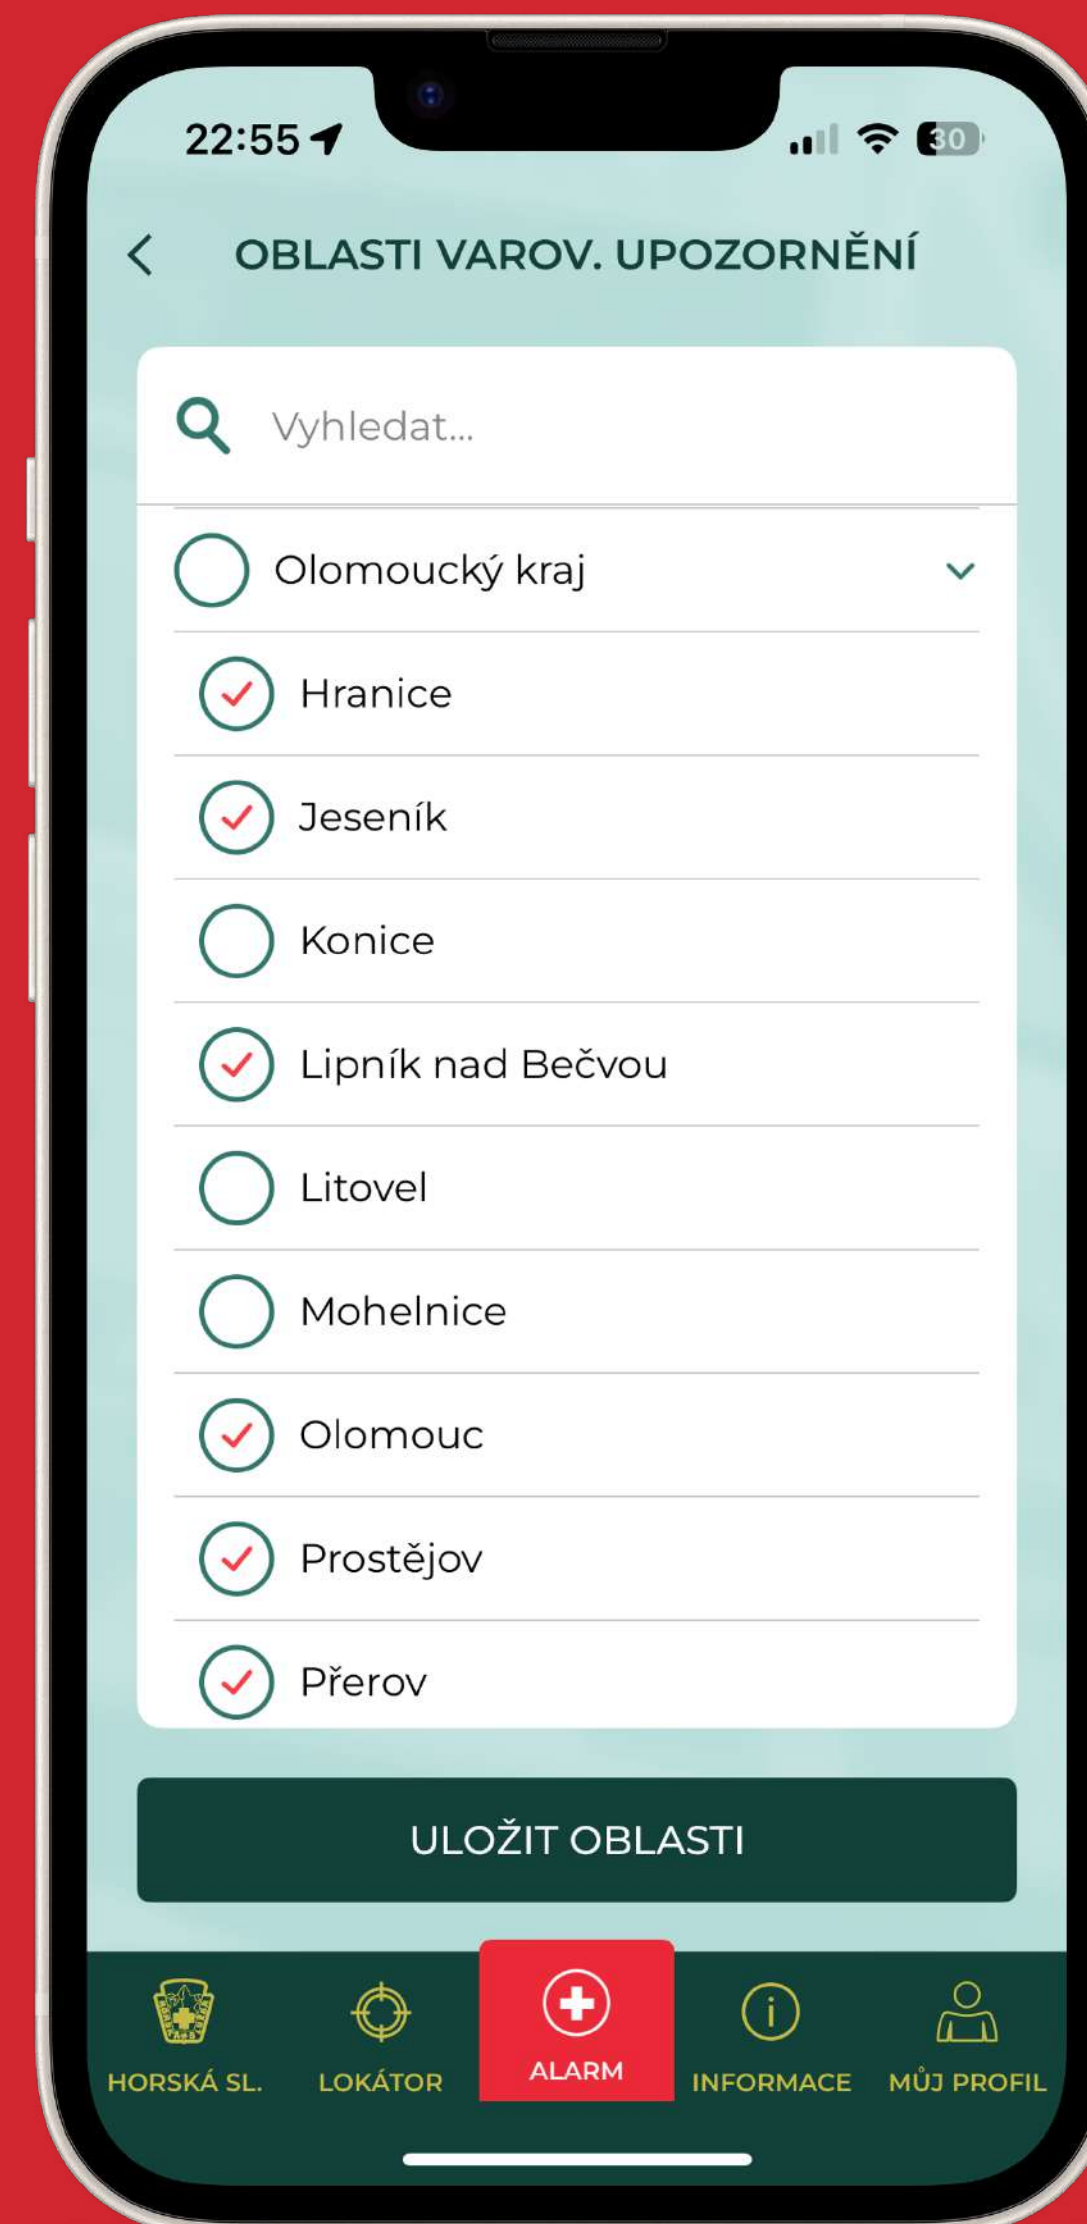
22:55

30

OBLASTI VAROV. UPOZORNĚNÍ

Vyhledat...

Olomoucký kraj

Hranice

Jeseník

Konice

Lipník nad Bečvou

Litovel

Mohelnice

Olomouc

Prostějov

Přerov

ULOŽIT OBLASTI

HORSKÁ SL.

LOKÁTOR

ALARM

INFORMACE

MŮJ PROFIL